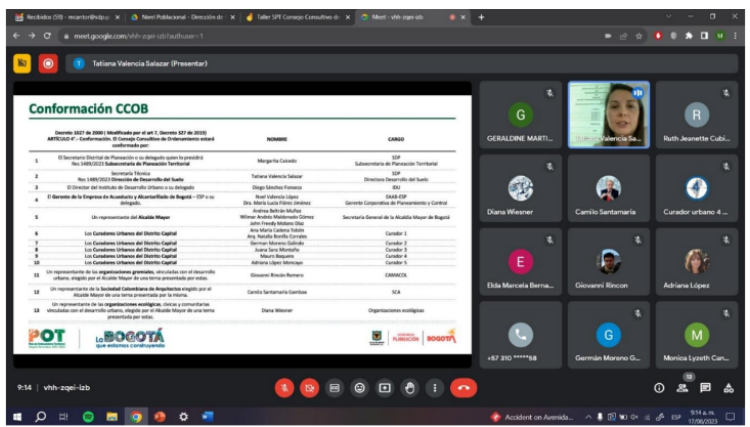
Recibidos (59) - mcantor@sdp.g... | Nivel Poblacional - Dirección de... | Taller SPT Consejo Consultivo de... | Meet - vhh-zqei-izb

meet.google.com/vhh-zqei-izb?authuser=1

Tatiana Valencia Salazar (Presentar)

Conformación CCOB

Decreto 1027 de 2000 | Modificado por el art 7, Decreto 327 de 2019) ARTÍCULO 4°.- Conformación. El Consejo Consultivo de Ordenamiento estará conformado por:

| | | NOMBRE | CARGO |
|---|---|---|---|
| 1 | El Secretario Distrital de Planeación o su delegado quien lo presidirá Res 1489/2023 Subsecretaría de Planeación Territorial | Margarita Caicedo | SDP Subsecretaria de Planeación Territorial |
| 2 | Secretaría Técnica Res 1489/2023 Dirección de Desarrollo del Suelo | Tatiana Valencia Salazar | SDP Directora Desarrollo del Suelo |
| 3 | El Director del Instituto de Desarrollo Urbano o su delegado | Diego Sánchez Fonseca | IDU |
| 4 | El Gerente de la Empresa de Acueducto y Alcantarillado de Bogotá – ESP o su delegado. | Noel Valencia López Dra. María Lucía Flórez Jiménez | EAAB-ESP Gerente Corporativo de Planeamiento y Control |
| 5 | Un representante del Alcalde Mayor | Andrea Beltrán Muñoz Wilmer Andrés Maldonado Gómez John Freddy Molano Díaz | Secretaría General de la Alcaldía Mayor de Bogotá |
| 6 | Los Curadores Urbanos del Distrito Capital | Ana María Cadena Tobón Arq. Natalia Bonilla Corrales | Curador 1 |
| 7 | Los Curadores Urbanos del Distrito Capital | German Moreno Galindo | Curador 2 |
| 8 | Los Curadores Urbanos del Distrito Capital | Juana Sanz Montaño | Curador 3 |
| 9 | Los Curadores Urbanos del Distrito Capital | Mauro Baquero | Curador 4 |
| 10 | Los Curadores Urbanos del Distrito Capital | Adriana López Moncayo | Curador 5 |
| 11 | Un representante de las organizaciones gremiales, vinculadas con el desarrollo urbano, elegido por el Alcalde Mayor de una terna presentada por estas. | Giovanni Rincón Romero | CAMACOL |
| 12 | Un representante de la Sociedad Colombiana de Arquitectos elegido por el Alcalde Mayor de una terna presentada por la misma. | Camilo Santamaría Gamboa | SCA |
| 13 | Un representante de las organizaciones ecológicas, cívicas y comunitarias vinculadas con el desarrollo urbano, elegido por el Alcalde Mayor de una terna presentada por estas. | Diana Wiesner | Organizaciones ecológicas |

POT
La BOGOTÁ que estamos construyendo
PLANEACIÓN BOGOTÁ

G GERALDINE MARTI...
Tatiana Valencia Sa...
R Ruth Jeanette Cubi...
Diana Wiesner
Camilo Santamaria
Curador urbano 4 ...
E Elda Marcela Berna...
Giovanni Rincon
Adriana López
+57 310 *****68
G Germán Moreno G...
M Monica Lyzeth Can...

9:14 | vhh-zqei-izb

13

Accident on Avenida...
ESP 9:14 a. m. 17/08/2023